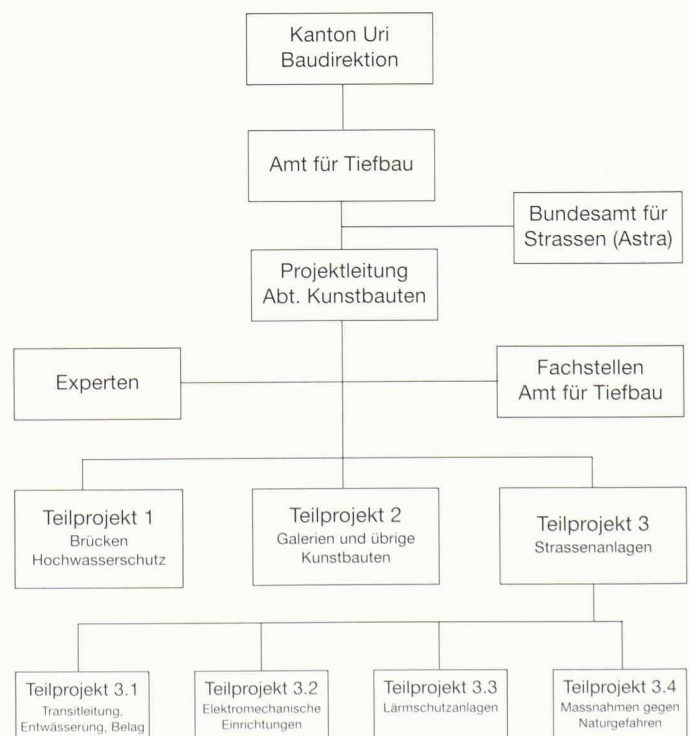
Kanton Uri
Baudirektion

Amt für Tiefbau

Bundesamt für Strassen (Astra)

Projektleitung
Abt. Kunstbauten

Experten

Fachstellen
Amt für Tiefbau

Teilprojekt 1
Brücken
Hochwasserschutz

Teilprojekt 2
Galerien und übrige Kunstbauten

Teilprojekt 3
Strassenanlagen

Teilprojekt 3.1
Transitleitung, Entwässerung, Belag

Teilprojekt 3.2
Elektromechanische Einrichtungen

Teilprojekt 3.3
Lärmschutzanlagen

Teilprojekt 3.4
Massnahmen gegen Naturgefahren